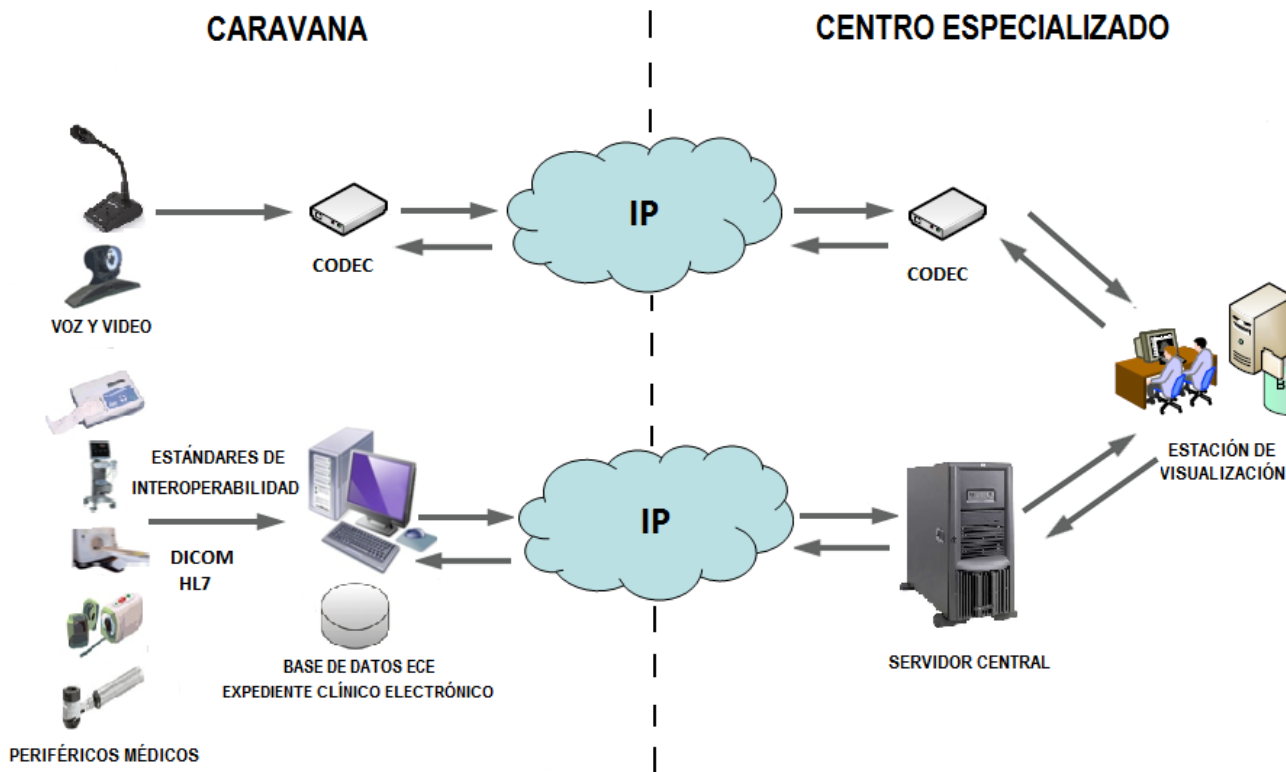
CARAVANA

CENTRO ESPECIALIZADO

CODEC

IP

CODEC

VOZ Y VIDEO

ESTÁNDARES DE INTEROPERABILIDAD

DICOM
HL7

IP

ESTACIÓN DE VISUALIZACIÓN

BASE DE DATOS ECE
EXPEDIENTE CLÍNICO ELECTRÓNICO

SERVIDOR CENTRAL

PERIFÉRICOS MÉDICOS